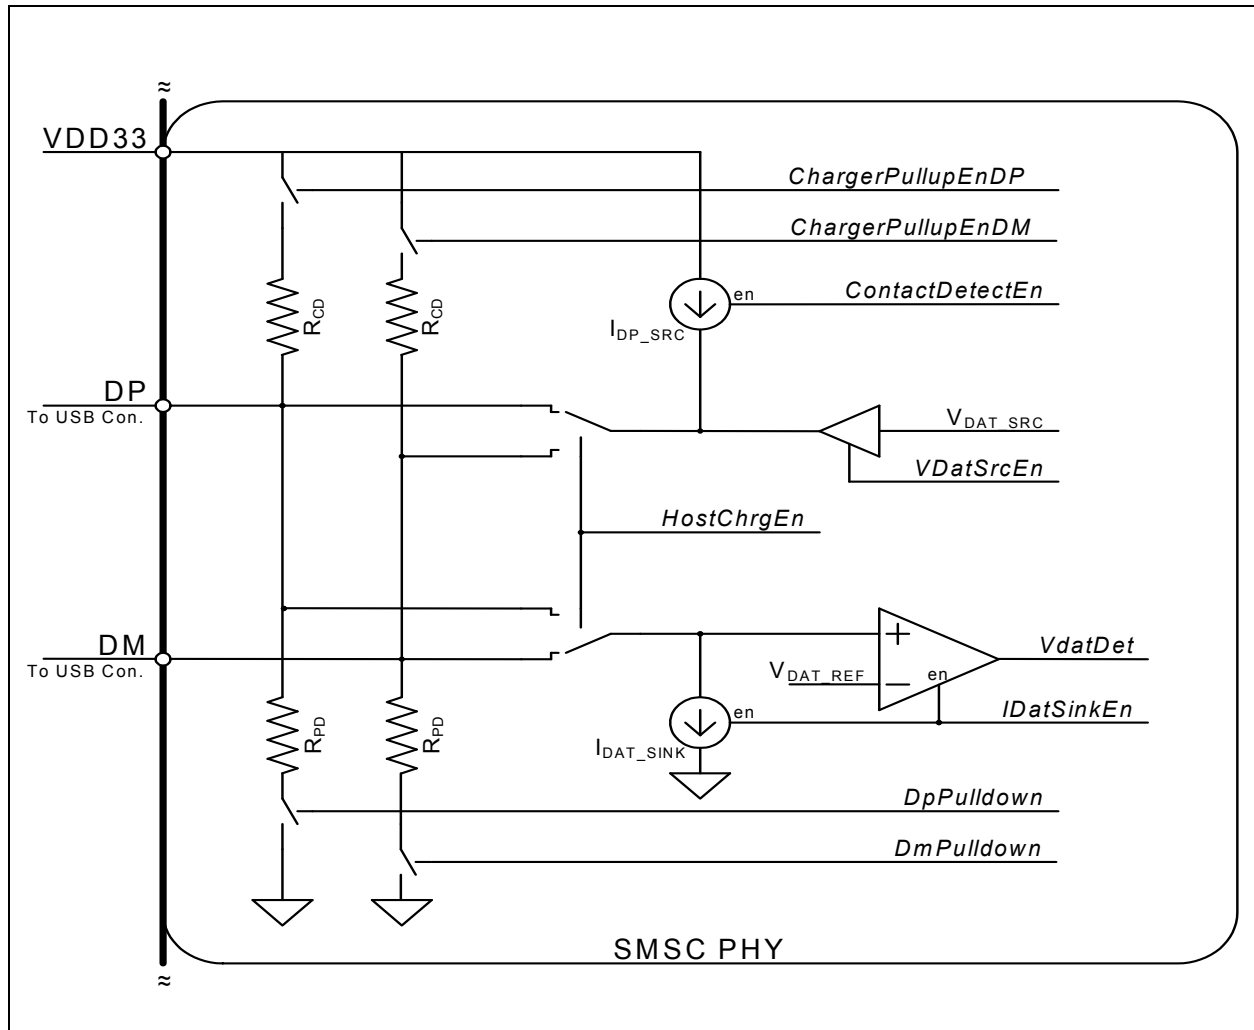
≈

VDD33

ChargerPullupEnDP

ChargerPullupEnDM

$R_{CD}$

$R_{CD}$

en

ContactDetectEn

$I_{DP\_SRC}$

DP
To USB Con.

$V_{DAT\_SRC}$

VDatSrcEn

HostChrgEn

DM
To USB Con.

+

VdatDet

$V_{DAT\_REF}$

−

en

en

IDatSinkEn

$R_{PD}$

$R_{PD}$

$I_{DAT\_SINK}$

DpPulldown

DmPulldown

SMSC PHY

≈